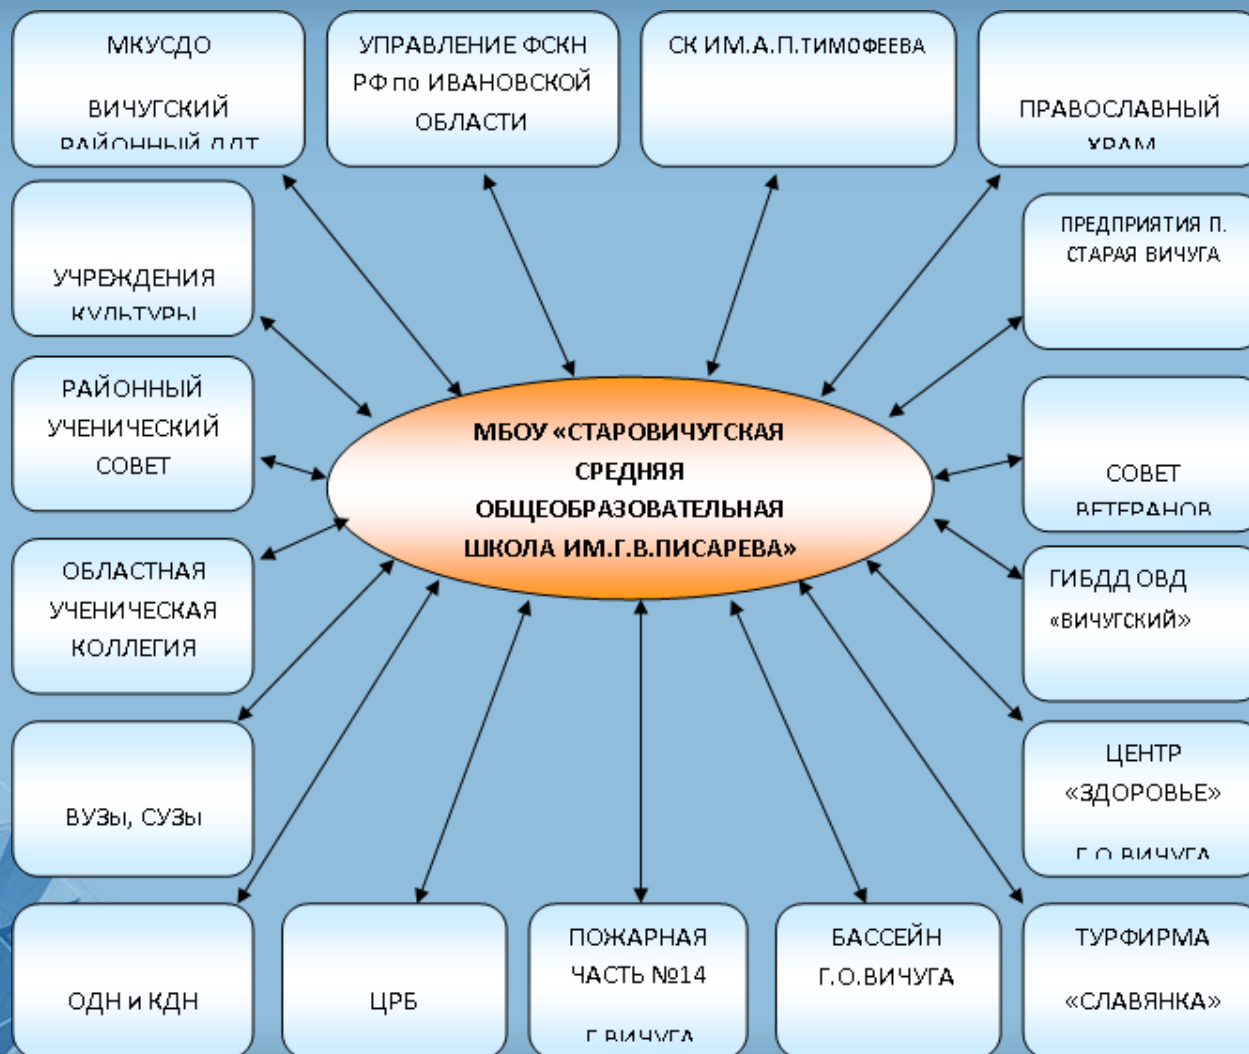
МКУСДО

ВИЧУГСКИЙ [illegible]

УПРАВЛЕНИЕ ФСКН РФ по ИВАНОВСКОЙ ОБЛАСТИ

СК ИМ.А.П.ТИМОФЕЕВА

ПРАВОСЛАВНЫЙ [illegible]

УЧРЕЖДЕНИЯ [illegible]

ПРЕДПРИЯТИЯ П. СТАРАЯ ВИЧУГА

РАЙОННЫЙ УЧЕНИЧЕСКИЙ СОВЕТ

МБОУ «СТАРОВИЧУГСКАЯ СРЕДНЯЯ ОБЩЕОБРАЗОВАТЕЛЬНАЯ ШКОЛА ИМ.Г.В.ПИСАРЕВА»

СОВЕТ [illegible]

ОБЛАСТНАЯ УЧЕНИЧЕСКАЯ КОЛЛЕГИЯ

ГИБДД ОВД «ВИЧУГСКИЙ»

ВУЗы, СУЗы

ЦЕНТР «ЗДОРОВЬЕ» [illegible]

ОДН и КДН

ЦРБ

ПОЖАРНАЯ ЧАСТЬ №14 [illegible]

БАССЕЙН Г.О.ВИЧУГА

ТУРФИРМА «СЛАВЯНКА»